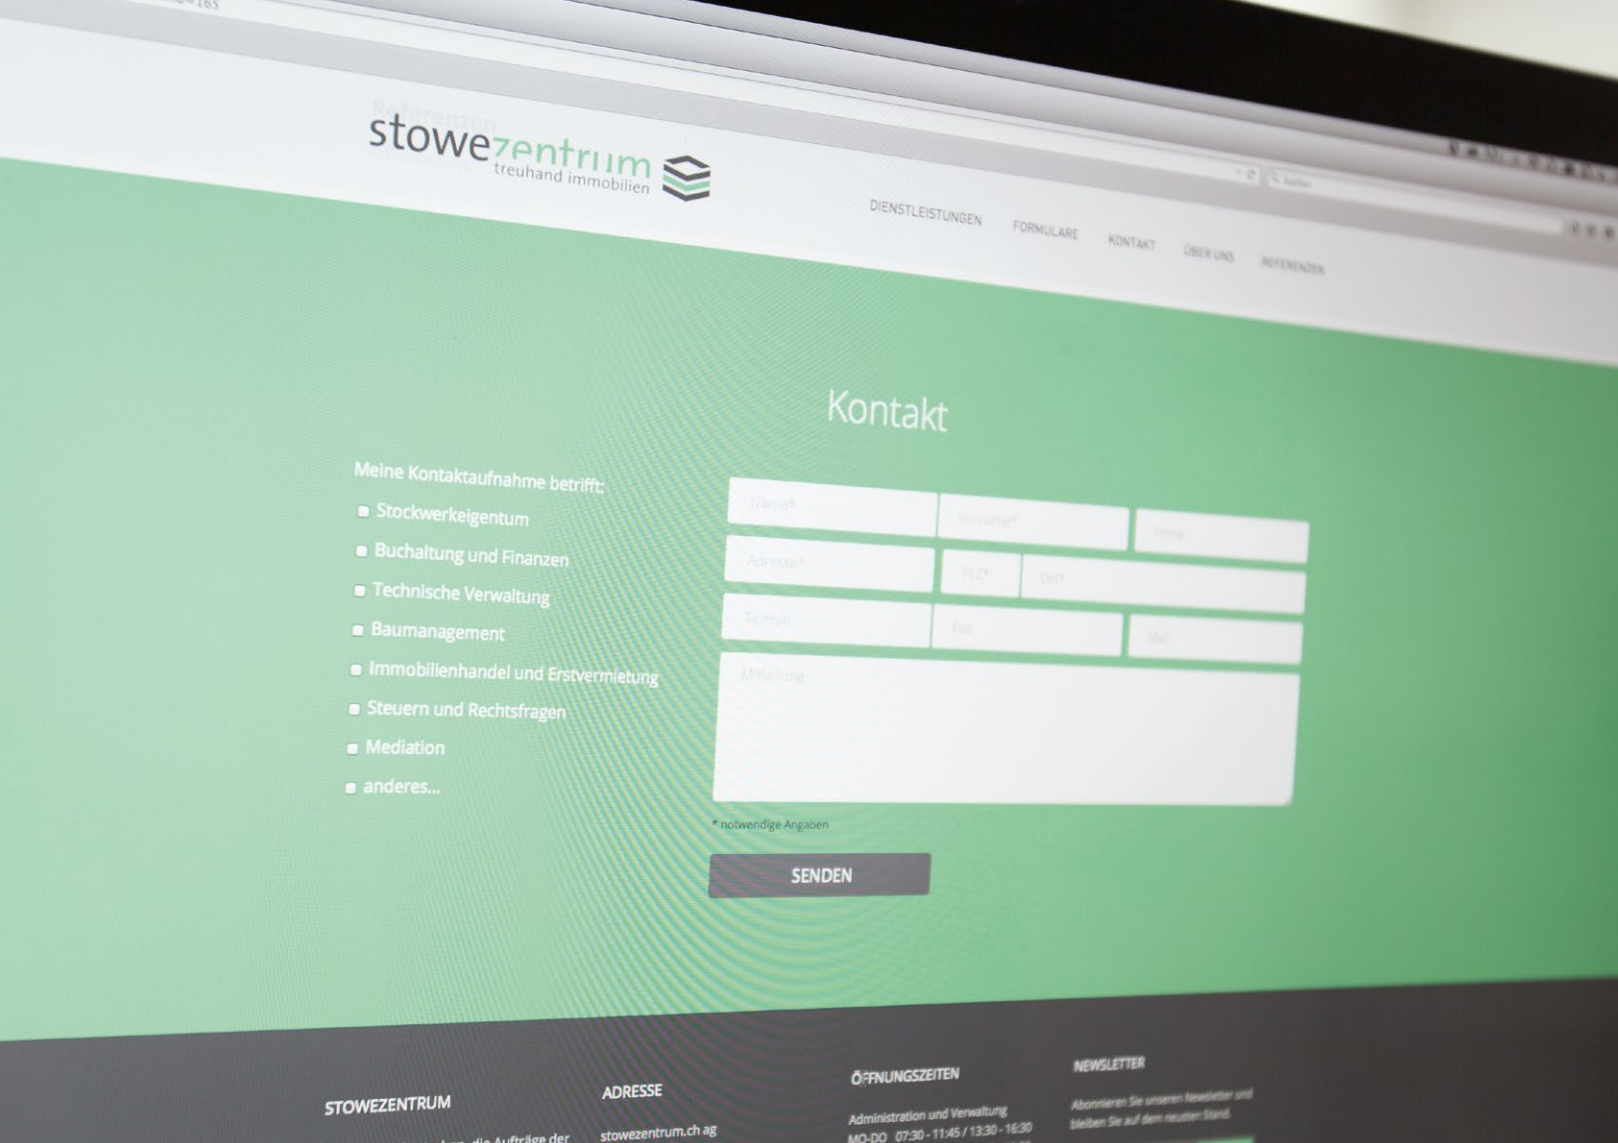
stowezentrum
treuhand immobilien

DIENSTLEISTUNGEN FORMULARE KONTAKT ÜBER UNS REFERENZEN

Kontakt

Meine Kontaktaufnahme betrifft:
Stockwerkeigentum
Buchaltung und Finanzen
Technische Verwaltung
Baumanagement
Immobilienhandel und Erstvermietung
Steuern und Rechtsfragen
Mediation
anderes...

Name*
Vorname*
Firma
Adresse*
PLZ*
Ort*
Telefon
Fax
Mail
Mitteilung

* notwendige Angaben

SENDEN

STOWEZENTRUM
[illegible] die Aufträge der

ADRESSE
stowezentrum.ch ag

ÖFFNUNGSZEITEN
Administration und Verwaltung
MO-DO 07:30 - 11:45 / 13:30 - 16:30

NEWSLETTER
Abonnieren Sie unseren Newsletter und bleiben Sie auf dem neusten Stand.